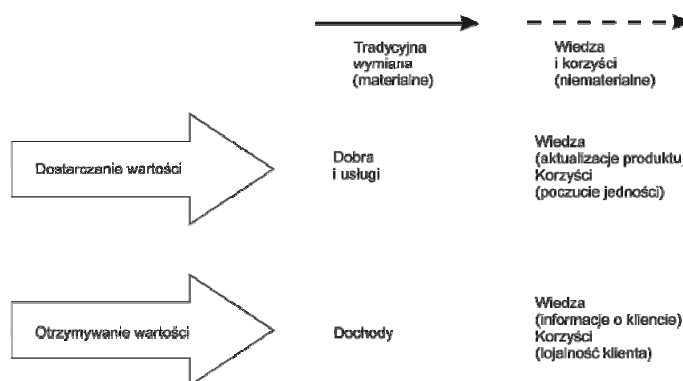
Tradycyjna wymiana (materialne)

Wiedza i korzyści (niematerialne)

Dostarczanie wartości

Dobra i usługi

Wiedza (aktualizacje produktu) Korzyści (poczucie jedności)

Otrzymywanie wartości

Dochody

Wiedza (informacje o kliencie) Korzyści (lojalność klienta)